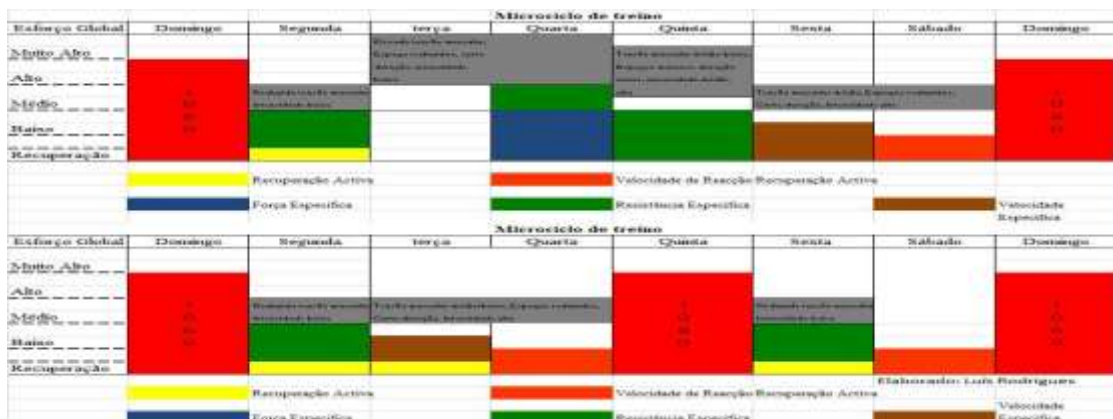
| Esforço Global | Domingo | Segunda | terça | Quarta | Quinta | Sexta | Sábado | Domingo |
|---|---|---|---|---|---|---|---|---|
| Muito Alto | | | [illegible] | | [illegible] | | | |
| Alto | | | | | | | | |
| Médio | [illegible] | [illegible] | | | | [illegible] | | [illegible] |
| Baixo | | | | | | | | |
| Recuperação | | | | | | | | |

Recuperação Activa | Velocidade de Reacção | Recuperação Activa

Força Especifica | Resistência Especifica | Velocidade Especifica

Microciclo de treino

| Esforço Global | Domingo | Segunda | terça | Quarta | Quinta | Sexta | Sábado | Domingo |
|---|---|---|---|---|---|---|---|---|
| Muito Alto | | | | | | | | |
| Alto | | | | | | | | |
| Médio | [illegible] | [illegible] | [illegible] | | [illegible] | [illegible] | | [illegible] |
| Baixo | | | | | | | | |
| Recuperação | | | | | | | | |

Elaborado: Luís Rodrigues

Recuperação Activa | Velocidade de Reacção | Recuperação Activa

Força Especifica | Resistência Especifica | Velocidade Especifica